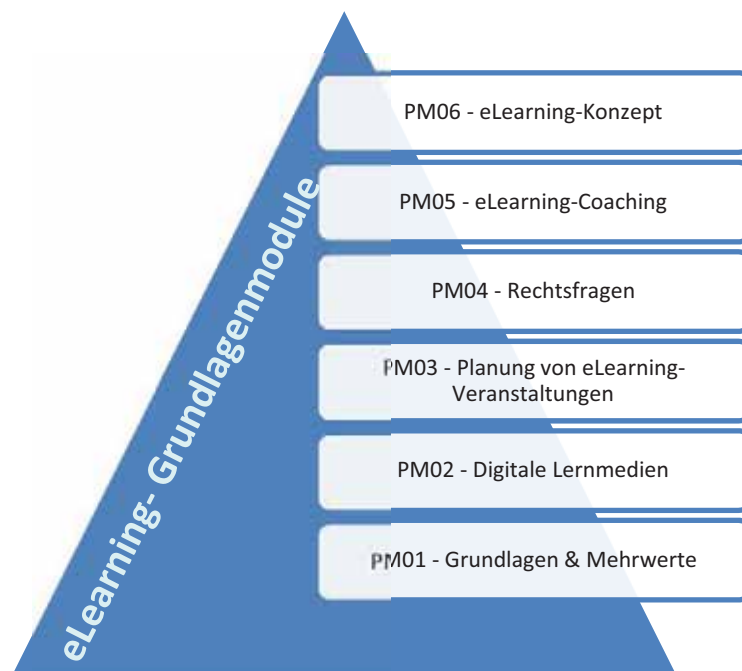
eLearning- Grundlagenmodule

PM06 - eLearning-Konzept

PM05 - eLearning-Coaching

PM04 - Rechtsfragen

PM03 - Planung von eLearning-Veranstaltungen

PM02 - Digitale Lernmedien

PM01 - Grundlagen & Mehrwerte